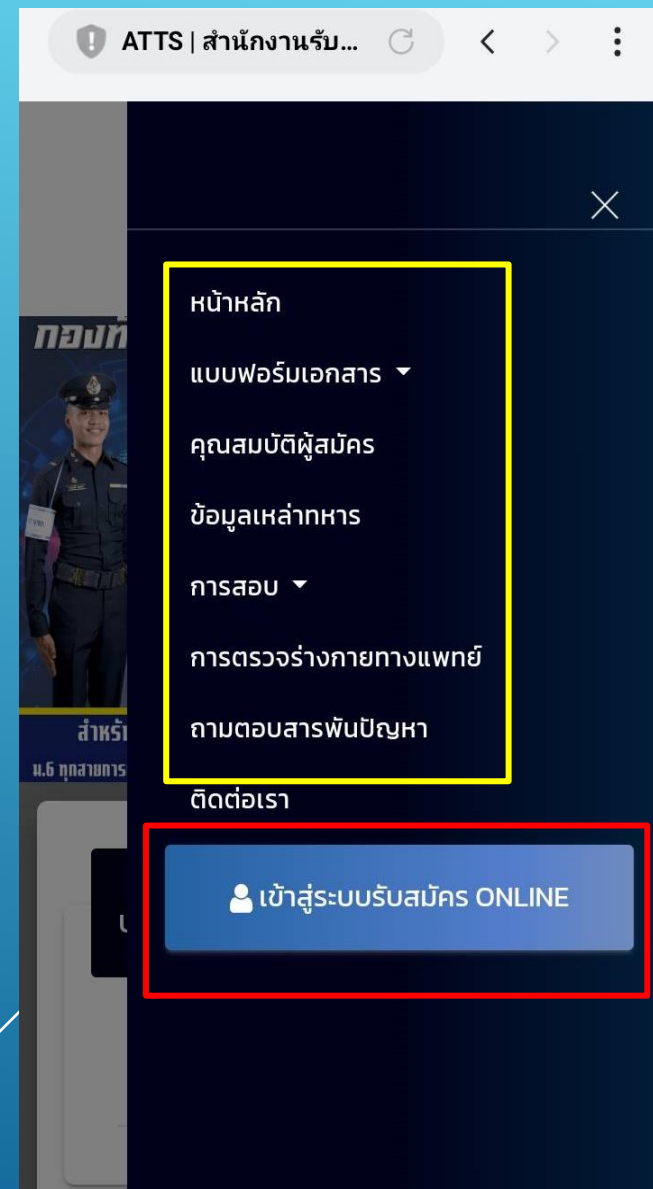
ATTS | สำนักงานรับ...

กองทั

สำหรั
ม.6 ทุกสายการ

หน้าหลัก

แบบฟอร์มเอกสาร

คุณสมบัติผู้สมัคร

ข้อมูลเหล่าทหาร

การสอบ

การตรวจร่างกายทางแพทย์

ถามตอบสารพันปัญหา

ติดต่อเรา

เข้าสู่ระบบรับสมัคร ONLINE